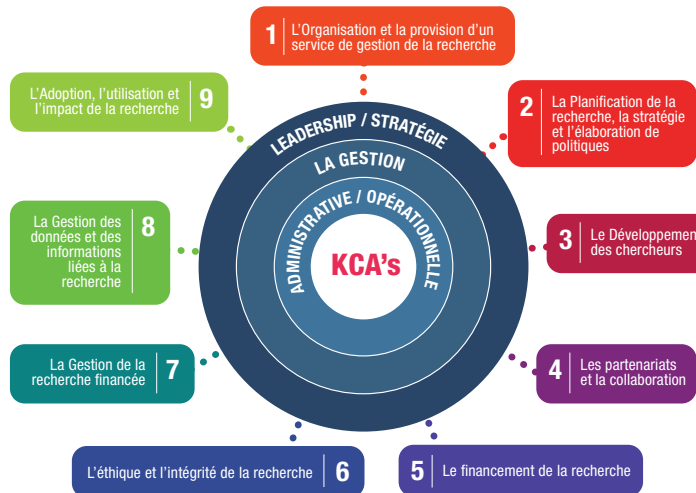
1 L'Organisation et la provision d'un service de gestion de la recherche

2 La Planification de la recherche, la stratégie et l'élaboration de politiques

3 Le Développemen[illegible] des chercheurs

4 Les partenariats et la collaboration

5 Le financement de la recherche

6 L'éthique et l'intégrité de la recherche

7 La Gestion de la recherche financée

8 La Gestion des données et des informations liées à la recherche

9 L'Adoption, l'utilisation et l'impact de la recherche

LEADERSHIP / STRATÉGIE

LA GESTION

ADMINISTRATIVE / OPÉRATIONNELLE

KCA's